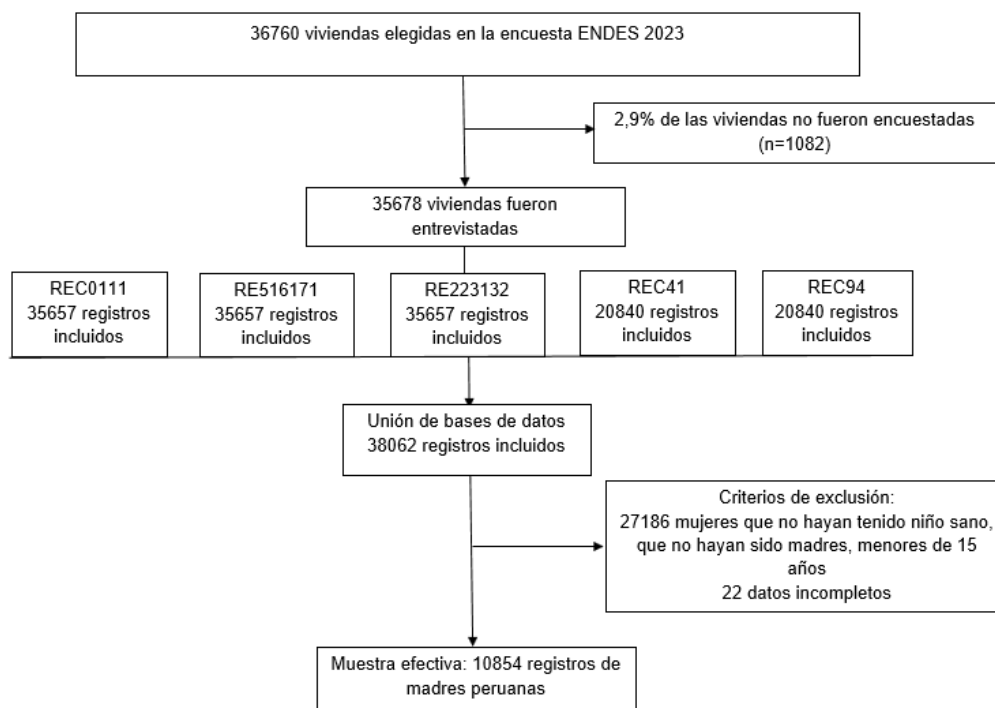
36760 viviendas elegidas en la encuesta ENDES 2023

2,9% de las viviendas no fueron encuestadas (n=1082)

35678 viviendas fueron entrevistadas

REC0111
35657 registros incluidos

RE516171
35657 registros incluidos

RE223132
35657 registros incluidos

REC41
20840 registros incluidos

REC94
20840 registros incluidos

Unión de bases de datos
38062 registros incluidos

Criterios de exclusión:
27186 mujeres que no hayan tenido niño sano, que no hayan sido madres, menores de 15 años
22 datos incompletos

Muestra efectiva: 10854 registros de madres peruanas